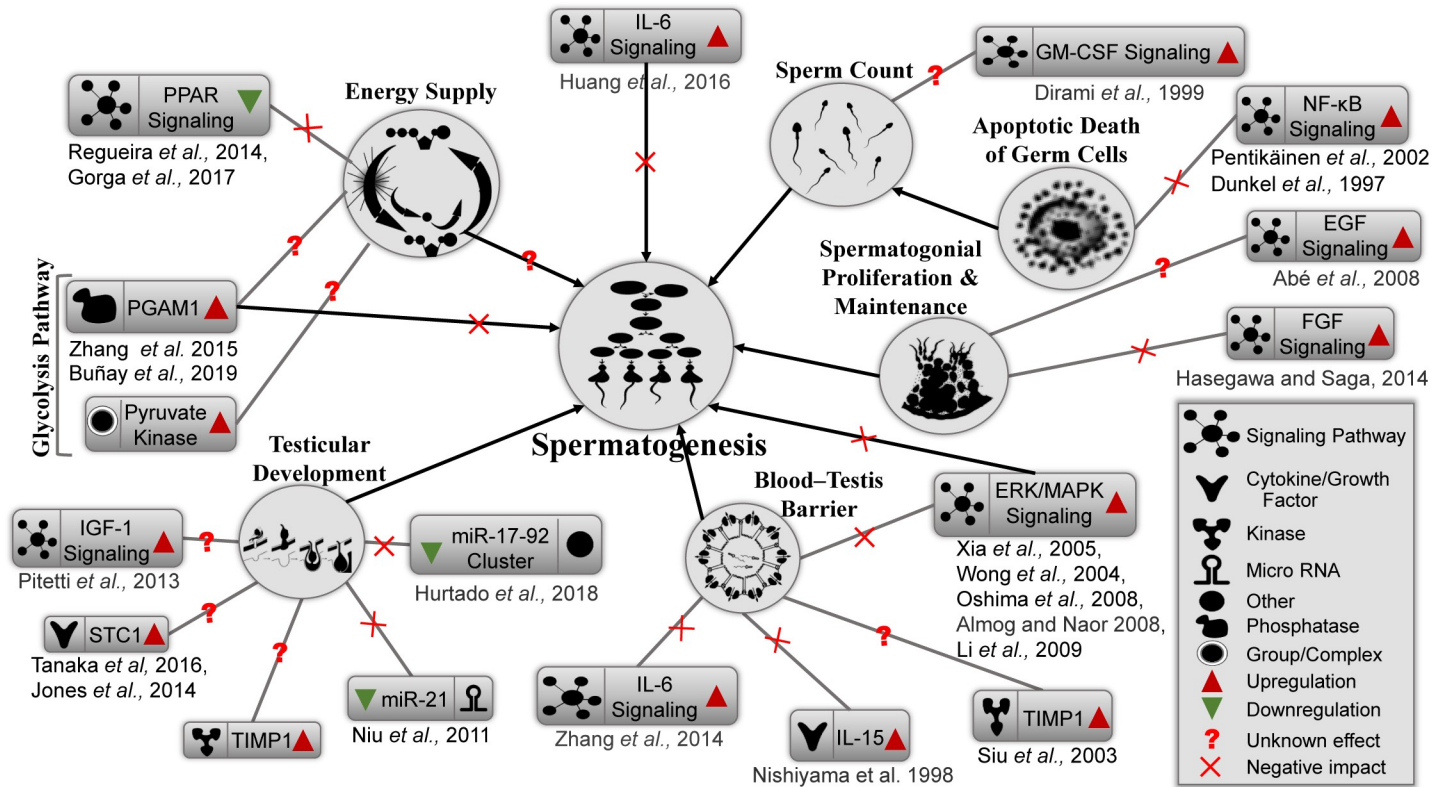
IL-6 Signaling
Huang et al., 2016

PPAR Signaling
Regueira et al., 2014, Gorga et al., 2017

Energy Supply

Sperm Count

GM-CSF Signaling
Dirami et al., 1999

NF-κB Signaling
Pentikäinen et al., 2002
Dunkel et al., 1997

Apoptotic Death of Germ Cells

EGF Signaling
Abé et al., 2008

Spermatogonial Proliferation & Maintenance

FGF Signaling
Hasegawa and Saga, 2014

Glycolysis Pathway

PGAM1
Zhang et al. 2015
Buñay et al., 2019

Pyruvate Kinase

Spermatogenesis

Testicular Development

IGF-1 Signaling
Pitetti et al., 2013

miR-17-92 Cluster
Hurtado et al., 2018

STC1
Tanaka et al, 2016, Jones et al., 2014

TIMP1

miR-21
Niu et al., 2011

Blood–Testis Barrier

ERK/MAPK Signaling
Xia et al., 2005, Wong et al., 2004, Oshima et al., 2008, Almog and Naor 2008, Li et al., 2009

IL-6 Signaling
Zhang et al., 2014

IL-15
Nishiyama et al. 1998

TIMP1
Siu et al., 2003

Signaling Pathway
Cytokine/Growth Factor
Kinase
Micro RNA
Other
Phosphatase
Group/Complex
Upregulation
Downregulation
Unknown effect
Negative impact